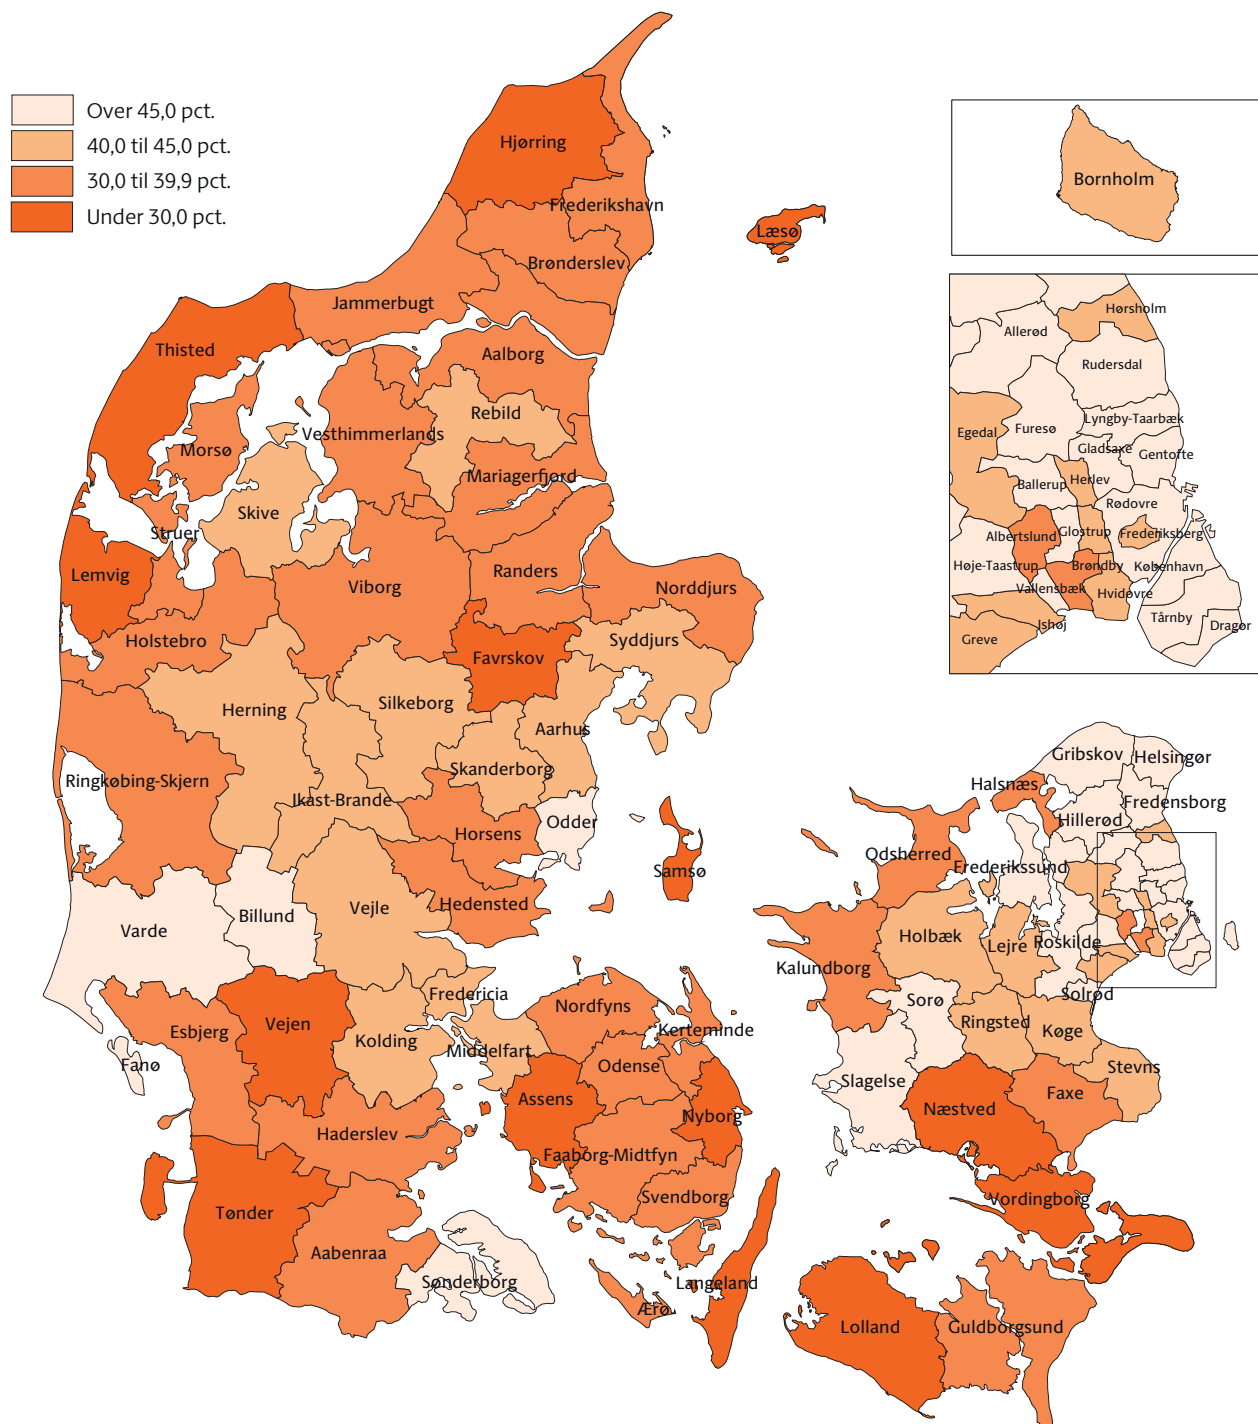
Over 45,0 pct.
40,0 til 45,0 pct.
30,0 til 39,9 pct.
Under 30,0 pct.

Bornholm

Hørsholm
Allerød
Rudersdal
Lyngby-Taarbæk
Egedal
Furesø
Gladsaxe
Gentofte
Ballerup
Herlev
Rødovre
Albertslund
Glostrup
Frederiksberg
Høje-Taastrup
Brøndby
København
Vallensbæk
Hvidovre
Tårnby
Dragør
Greve
Ishøj

Hjørring
Frederikshavn
Læsø
Brønderslev
Jammerbugt
Thisted
Aalborg
Rebild
Vesthimmerlands
Morsø
Mariagerfjord
Skive
Struer
Lemvig
Randers
Viborg
Norddjurs
Holstebro
Favrskov
Syddjurs
Herning
Silkeborg
Aarhus
Ringkøbing-Skjern
Skanderborg
Ikast-Brande
Odder
Horsens
Samsø
Hedensted
Varde
Billund
Vejle
Fredericia
Esbjerg
Vejen
Kolding
Middelfart
Fanø
Nordfyns
Kerteminde
Odense
Assens
Nyborg
Haderslev
Faaborg-Midtfyn
Svendborg
Tønder
Aabenraa
Sønderborg
Langeland
Ærø
Gribskov
Helsingør
Halsnæs
Fredensborg
Hillerød
Odsherred
Frederikssund
Holbæk
Lejre
Roskilde
Kalundborg
Sorø
Solrød
Ringsted
Køge
Stevns
Slagelse
Næstved
Faxe
Vordingborg
Lolland
Guldborgsund